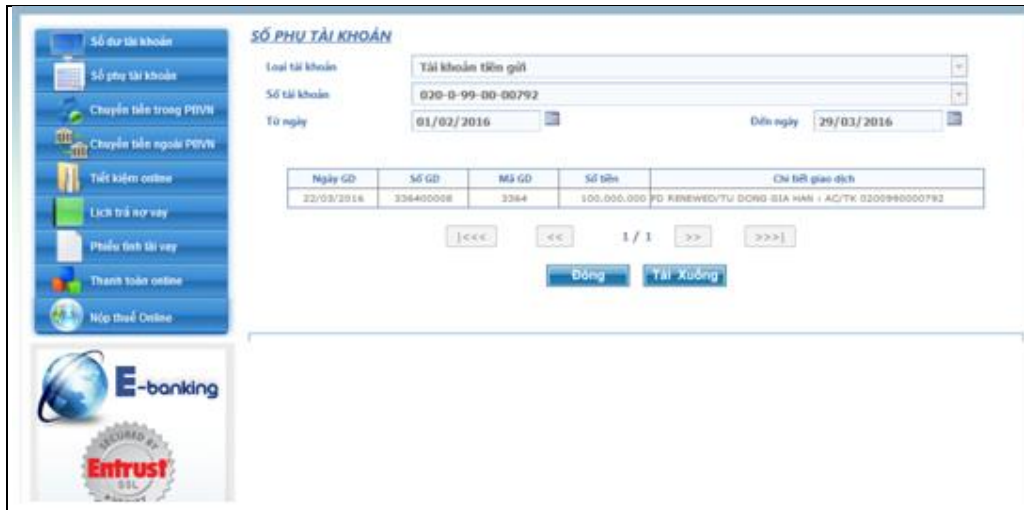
Số dư tài khoản
Sổ phụ tài khoản
Chuyển tiền trong PBVN
Chuyển tiền ngoài PBVN
Tiết kiệm online
Lịch trả nợ vay
Phiếu tính lãi vay
Thanh toán online
Nộp thuế Online

E-banking

SECURED BY
Entrust
SSL

SỔ PHỤ TÀI KHOẢN

Loại tài khoản | Tài khoản tiền gửi
Số tài khoản | 020-0-99-00-00792
Từ ngày | 01/02/2016
Đến ngày | 29/03/2016

| Ngày GD | Số GD | Mã GD | Số tiền | Chi tiết giao dịch |
|---|---|---|---|---|
| 22/03/2016 | 336400008 | 3364 | 100.000.000 | FD RENEWED/TU DONG GIA HAN : AC/TK 0200990000792 |

|<<< << 1/1 >> >>>|

Đóng Tải Xuống